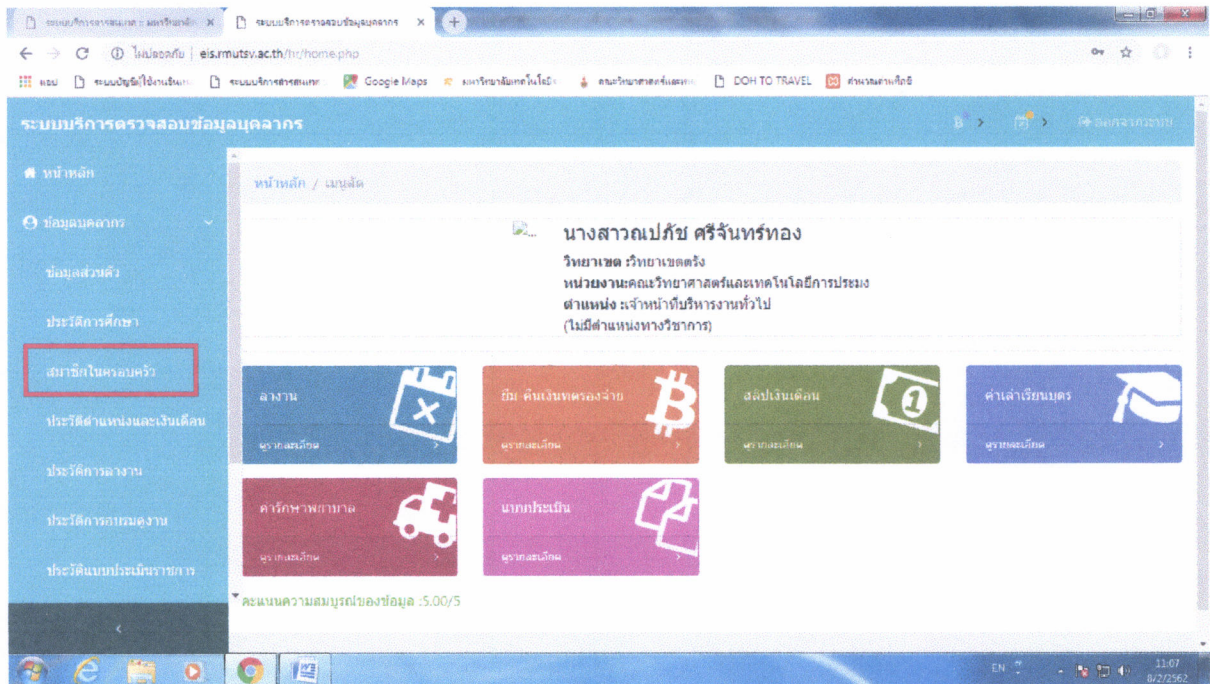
ระบบบริการตรวจสอบข้อมูลบุคลากร

ไม่ปลอดภัย | eis.rmutsv.ac.th/hr/home.php

แอป ระบบบัญชีเงินเดือน ระบบบริการสารสนเทศ Google Maps มหาวิทยาลัยเทคโนโลยี คณะวิทยาศาสตร์และเทค DOH TO TRAVEL สำนักงานศาสตร์

ระบบบริการตรวจสอบข้อมูลบุคลากร

ออกจากระบบ

หน้าหลัก

ข้อมูลบุคลากร

ข้อมูลส่วนตัว

ประวัติการศึกษา

สมาชิกในครอบครัว

ประวัติตำแหน่งและเงินเดือน

ประวัติการลางาน

ประวัติการอบรมดูงาน

ประวัติแบบประเมินราชการ

หน้าหลัก / เมนูลัด

นางสาวณปภัช ศรีจันทร์ทอง

วิทยาเขต :วิทยาเขตตรัง

หน่วยงาน:คณะวิทยาศาสตร์และเทคโนโลยีการประมง

ตำแหน่ง :เจ้าหน้าที่บริหารงานทั่วไป

(ไม่มีตำแหน่งทางวิชาการ)

ลางาน

ดูรายละเอียด

ยืม-คืนเงินทดรองจ่าย

ดูรายละเอียด

สลิปเงินเดือน

ดูรายละเอียด

ค่าเล่าเรียนบุตร

ดูรายละเอียด

ค่ารักษาพยาบาล

ดูรายละเอียด

ผลการประเมิน

ดูรายละเอียด

คะแนนความสมบูรณ์ของข้อมูล :5.00/5

EN 11:07 8/2/2562